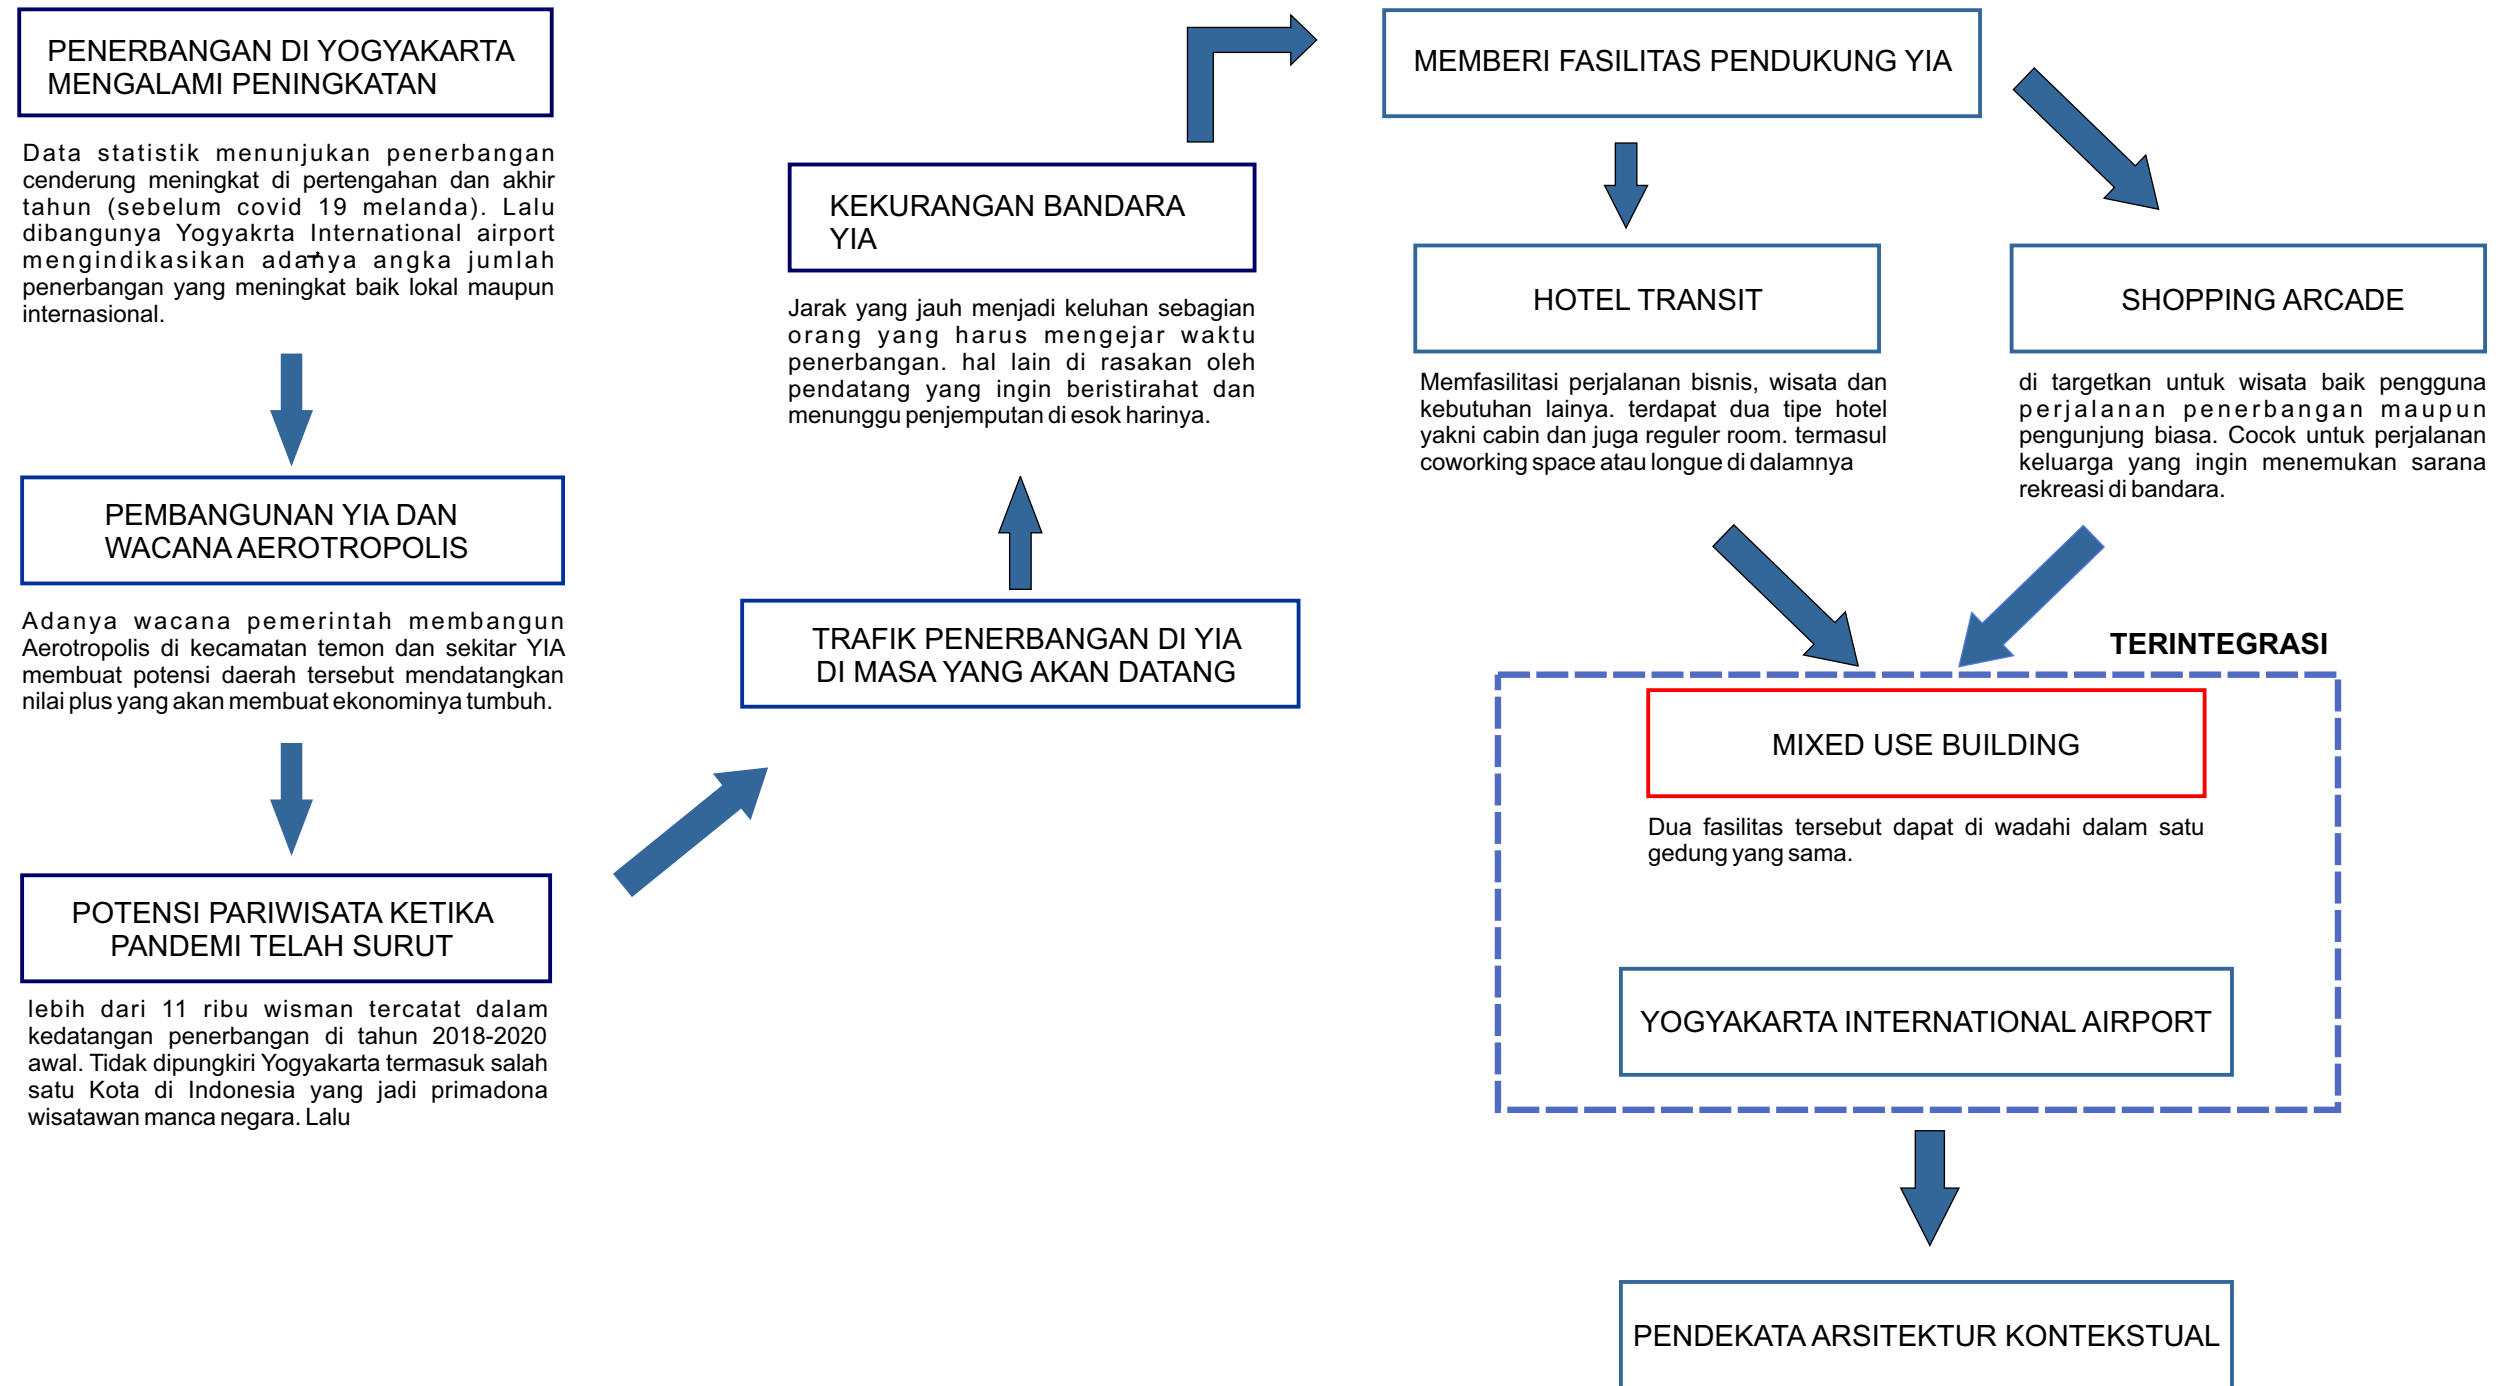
PENERBANGAN DI YOGYAKARTA MENGALAMI PENINGKATAN

Data statistik menunjukan penerbangan cenderung meningkat di pertengahan dan akhir tahun (sebelum covid 19 melanda). Lalu dibangunya Yogyakrta International airport mengindikasikan adanya angka jumlah penerbangan yang meningkat baik lokal maupun internasional.

PEMBANGUNAN YIA DAN WACANA AEROTROPOLIS

Adanya wacana pemerintah membangun Aerotropolis di kecamatan temon dan sekitar YIA membuat potensi daerah tersebut mendatangkan nilai plus yang akan membuat ekonominya tumbuh.

POTENSI PARIWISATA KETIKA PANDEMI TELAH SURUT

lebih dari 11 ribu wisman tercatat dalam kedatangan penerbangan di tahun 2018-2020 awal. Tidak dipungkiri Yogyakarta termasuk salah satu Kota di Indonesia yang jadi primadona wisatawan manca negara. Lalu

KEKURANGAN BANDARA YIA

Jarak yang jauh menjadi keluhan sebagian orang yang harus mengejar waktu penerbangan. hal lain di rasakan oleh pendatang yang ingin beristirahat dan menunggu penjemputan di esok harinya.

TRAFIK PENERBANGAN DI YIA DI MASA YANG AKAN DATANG

MEMBERI FASILITAS PENDUKUNG YIA

HOTEL TRANSIT

Memfasilitasi perjalanan bisnis, wisata dan kebutuhan lainya. terdapat dua tipe hotel yakni cabin dan juga reguler room. termasul coworking space atau longue di dalamnya

SHOPPING ARCADE

di targetkan untuk wisata baik pengguna perjalanan penerbangan maupun pengunjung biasa. Cocok untuk perjalanan keluarga yang ingin menemukan sarana rekreasi di bandara.

TERINTEGRASI

MIXED USE BUILDING

Dua fasilitas tersebut dapat di wadahi dalam satu gedung yang sama.

YOGYAKARTA INTERNATIONAL AIRPORT

PENDEKATA ARSITEKTUR KONTEKSTUAL